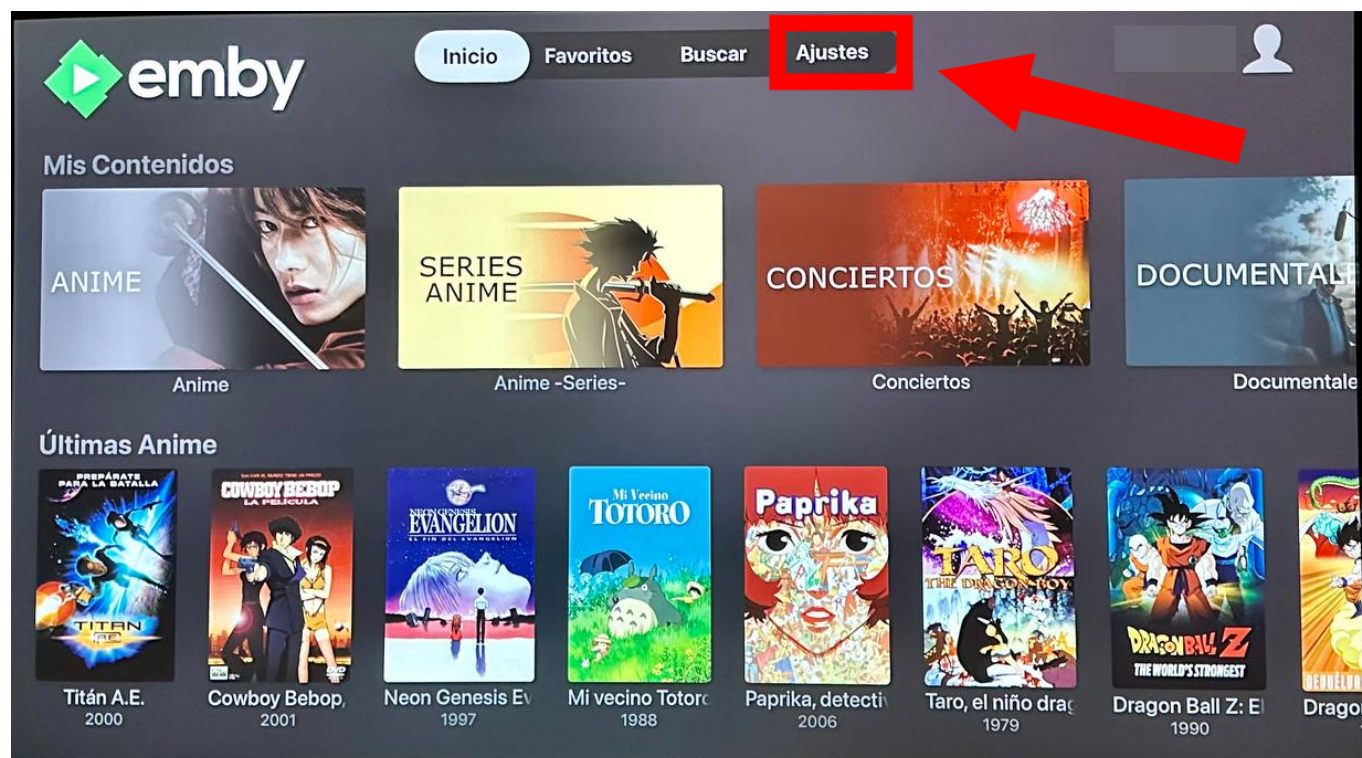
emby

Inicio Favoritos Buscar Ajustes

Mis Contenidos

ANIME
Anime

SERIES ANIME
Anime -Series-

CONCIERTOS
Conciertos

DOCUMENTALE
Documentale

Últimas Anime

PREPÁRATE PARA LA BATALLA
TITAN A.E.
Titán A.E.
2000

COWBOY BEBOP LA PELÍCULA
Cowboy Bebop,
2001

NEON GENESIS EVANGELION EL FIN DEL EVANGELION
Neon Genesis Ev
1997

Mi Vecino TOTORO
Mi vecino Totoro
1988

Paprika
Paprika, detectiv
2006

TARO THE DRAGON BOY
Taro, el niño drag
1979

DRAGON BALL Z THE WORLD'S STRONGEST
Dragon Ball Z: El
1990

Drago